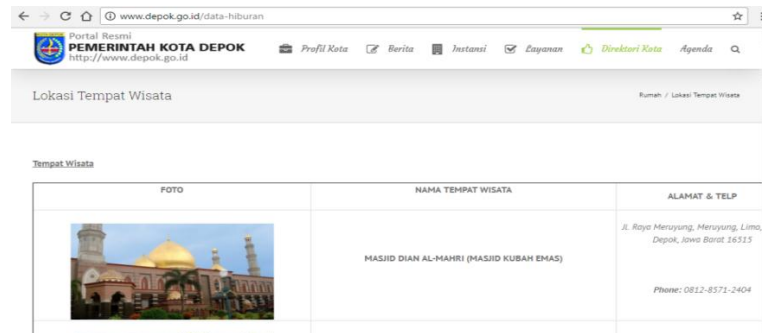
www.depok.go.id/data-hiburan

Portal Resmi
PEMERINTAH KOTA DEPOK
http://www.depok.go.id

Profil Kota   Berita   Instansi   Layanan   Direktori Kota   Agenda

Lokasi Tempat Wisata

Rumah / Lokasi Tempat Wisata

Tempat Wisata

| FOTO | NAMA TEMPAT WISATA | ALAMAT & TELP |
|---|---|---|
| | MASJID DIAN AL-MAHRI (MASJID KUBAH EMAS) | Jl. Raya Meruyung, Meruyung, Limo, Depok, Jawa Barat 16515 Phone: 0812-8571-2404 |